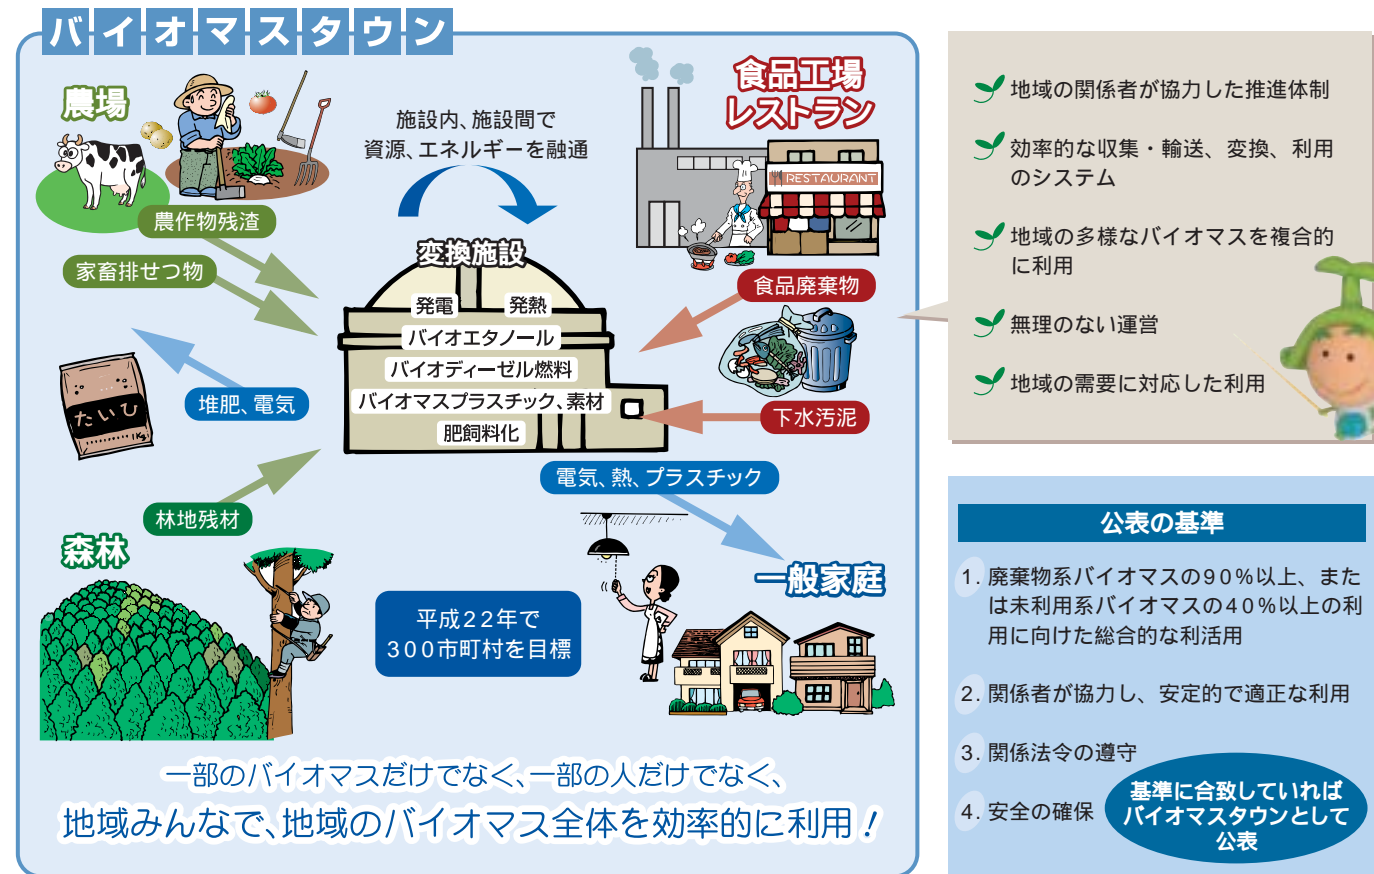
バイオマスタウン

農場

施設内、施設間で
資源、エネルギーを融通

食品工場
レストラン

RESTAURANT

農作物残渣

家畜排せつ物

変換施設

発電　発熱
バイオエタノール
バイオディーゼル燃料
バイオマスプラスチック、素材
肥飼料化

食品廃棄物

たいひ

堆肥、電気

下水汚泥

電気、熱、プラスチック

林地残材

森林

一般家庭

平成22年で
300市町村を目標

一部のバイオマスだけでなく、一部の人だけでなく、
地域みんなで、地域のバイオマス全体を効率的に利用！

地域の関係者が協力した推進体制

効率的な収集・輸送、変換、利用のシステム

地域の多様なバイオマスを複合的に利用

無理のない運営

地域の需要に対応した利用

公表の基準

1. 廃棄物系バイオマスの90%以上、または未利用系バイオマスの40%以上の利用に向けた総合的な利活用

2. 関係者が協力し、安定的で適正な利用

3. 関係法令の遵守

4. 安全の確保

基準に合致していれば
バイオマスタウンとして
公表